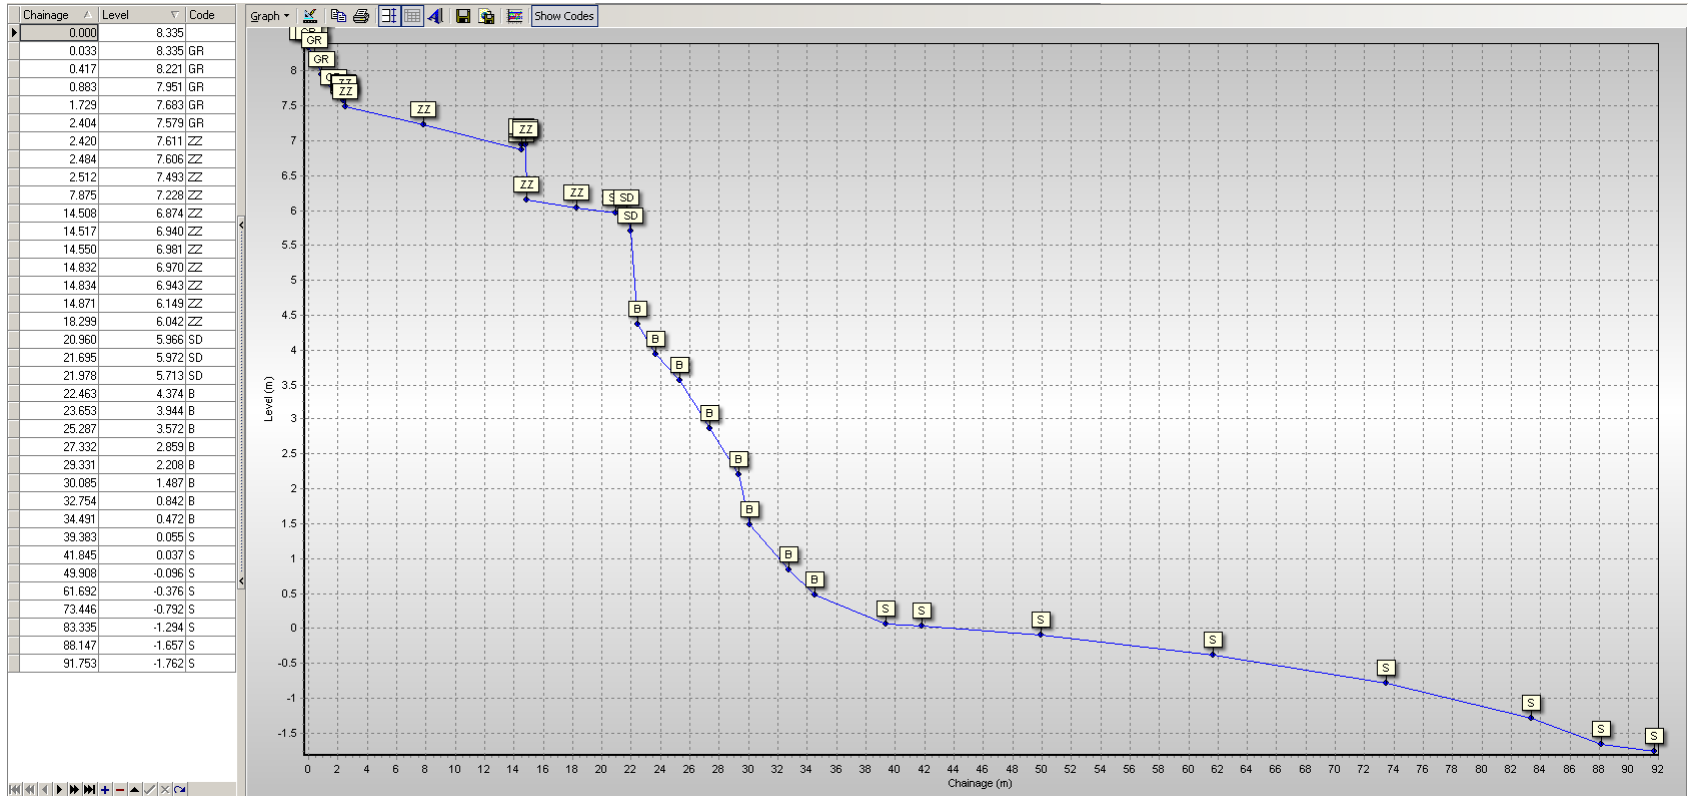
| Chainage | Level | Code |
|---|---|---|
| 0.000 | 8.335 | |
| 0.033 | 8.335 | GR |
| 0.417 | 8.221 | GR |
| 0.883 | 7.951 | GR |
| 1.729 | 7.683 | GR |
| 2.404 | 7.579 | GR |
| 2.420 | 7.611 | ZZ |
| 2.484 | 7.606 | ZZ |
| 2.512 | 7.493 | ZZ |
| 7.875 | 7.228 | ZZ |
| 14.508 | 6.874 | ZZ |
| 14.517 | 6.940 | ZZ |
| 14.550 | 6.981 | ZZ |
| 14.832 | 6.970 | ZZ |
| 14.834 | 6.943 | ZZ |
| 14.871 | 6.149 | ZZ |
| 18.299 | 6.042 | ZZ |
| 20.960 | 5.966 | SD |
| 21.695 | 5.972 | SD |
| 21.978 | 5.713 | SD |
| 22.463 | 4.374 | B |
| 23.653 | 3.944 | B |
| 25.287 | 3.572 | B |
| 27.332 | 2.859 | B |
| 29.331 | 2.208 | B |
| 30.085 | 1.487 | B |
| 32.754 | 0.842 | B |
| 34.491 | 0.472 | B |
| 39.383 | 0.055 | S |
| 41.845 | 0.037 | S |
| 49.908 | -0.096 | S |
| 61.692 | -0.376 | S |
| 73.446 | -0.792 | S |
| 83.335 | -1.294 | S |
| 88.147 | -1.657 | S |
| 91.753 | -1.762 | S |

Graph Show Codes

GR GR ZZ ZZ ZZ ZZ ZZ ZZ SD SD B B B B B B B B S S S S S S S S

8 7.5 7 6.5 6 5.5 5 4.5 4 3.5 3 2.5 2 1.5 1 0.5 0 -0.5 -1 -1.5
Level (m)

0 2 4 6 8 10 12 14 16 18 20 22 24 26 28 30 32 34 36 38 40 42 44 46 48 50 52 54 56 58 60 62 64 66 68 70 72 74 76 78 80 82 84 86 88 90 92
Chainage (m)